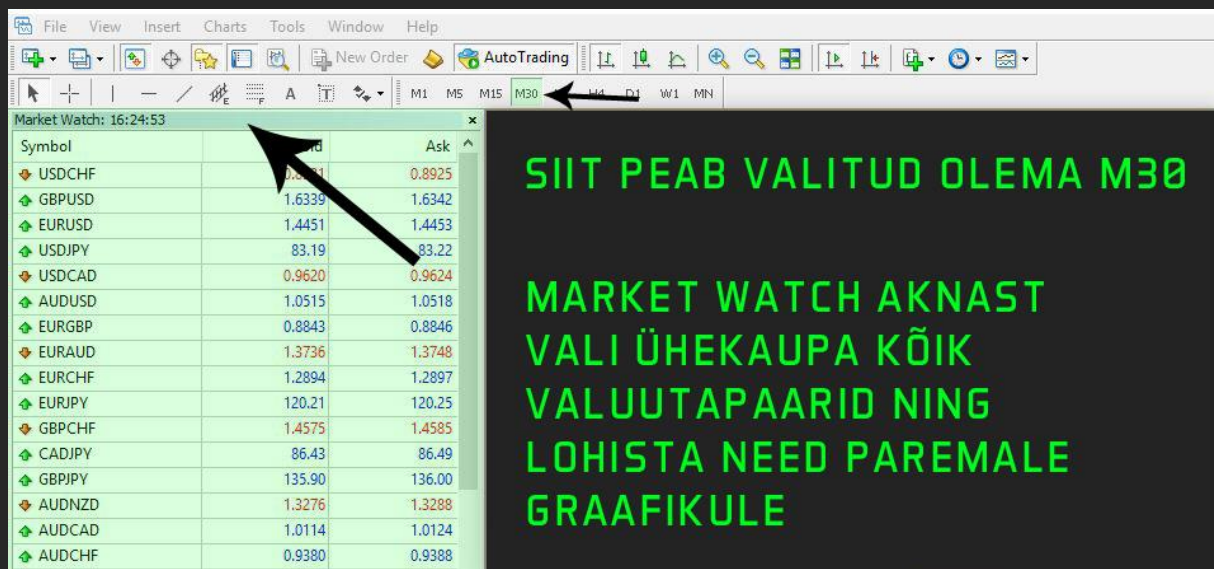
File View Insert Charts Tools Window Help

New Order AutoTrading

M1 M5 M15 M30 H4 D1 W1 MN

Market Watch: 16:24:53

| Symbol | Bid | Ask |
|---|---|---|
| USDCHF | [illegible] | 0.8925 |
| GBPUSD | 1.6339 | 1.6342 |
| EURUSD | 1.4451 | 1.4453 |
| USDJPY | 83.19 | 83.22 |
| USDCAD | 0.9620 | 0.9624 |
| AUDUSD | 1.0515 | 1.0518 |
| EURGBP | 0.8843 | 0.8846 |
| EURAUD | 1.3736 | 1.3748 |
| EURCHF | 1.2894 | 1.2897 |
| EURJPY | 120.21 | 120.25 |
| GBPCHF | 1.4575 | 1.4585 |
| CADJPY | 86.43 | 86.49 |
| GBPJPY | 135.90 | 136.00 |
| AUDNZD | 1.3276 | 1.3288 |
| AUDCAD | 1.0114 | 1.0124 |
| AUDCHF | 0.9380 | 0.9388 |

SIIT PEAB VALITUD OLEMA M30

MARKET WATCH AKNAST VALI ÜHEKAUPA KÕIK VALUUTAPAARID NING LOHISTA NEED PAREMALE GRAAFIKULE